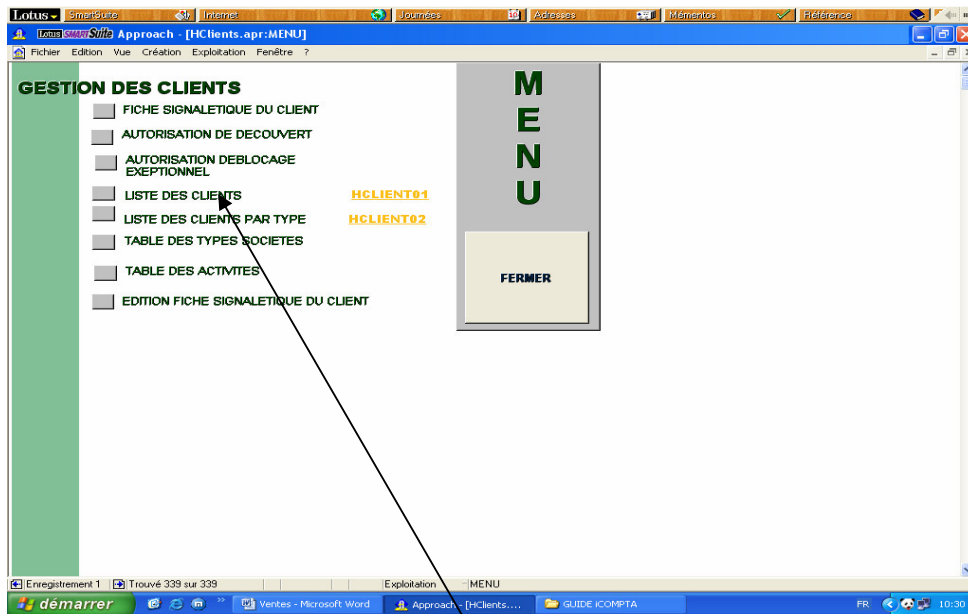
Lotus SmartSuite Internet Journées Adresses Mémentos Référence

Lotus SMARTSUITE Approach - [HClients.apr:MENU]

Fichier Edition Vue Création Exploitation Fenêtre ?

GESTION DES CLIENTS

FICHE SIGNALETIQUE DU CLIENT

AUTORISATION DE DECOUVERT

AUTORISATION DEBLOCAGE EXEPTIONNEL

LISTE DES CLIENTS HCLIENT01

LISTE DES CLIENTS PAR TYPE HCLIENT02

TABLE DES TYPES SOCIETES

TABLE DES ACTIVITES

EDITION FICHE SIGNALETIQUE DU CLIENT

M
E
N
U

FERMER

Enregistrement 1 Trouvé 339 sur 339 Exploitation MENU

démarrer Ventes - Microsoft Word Approach - [HClients.... GUIDE ICOMPTA FR 10:30